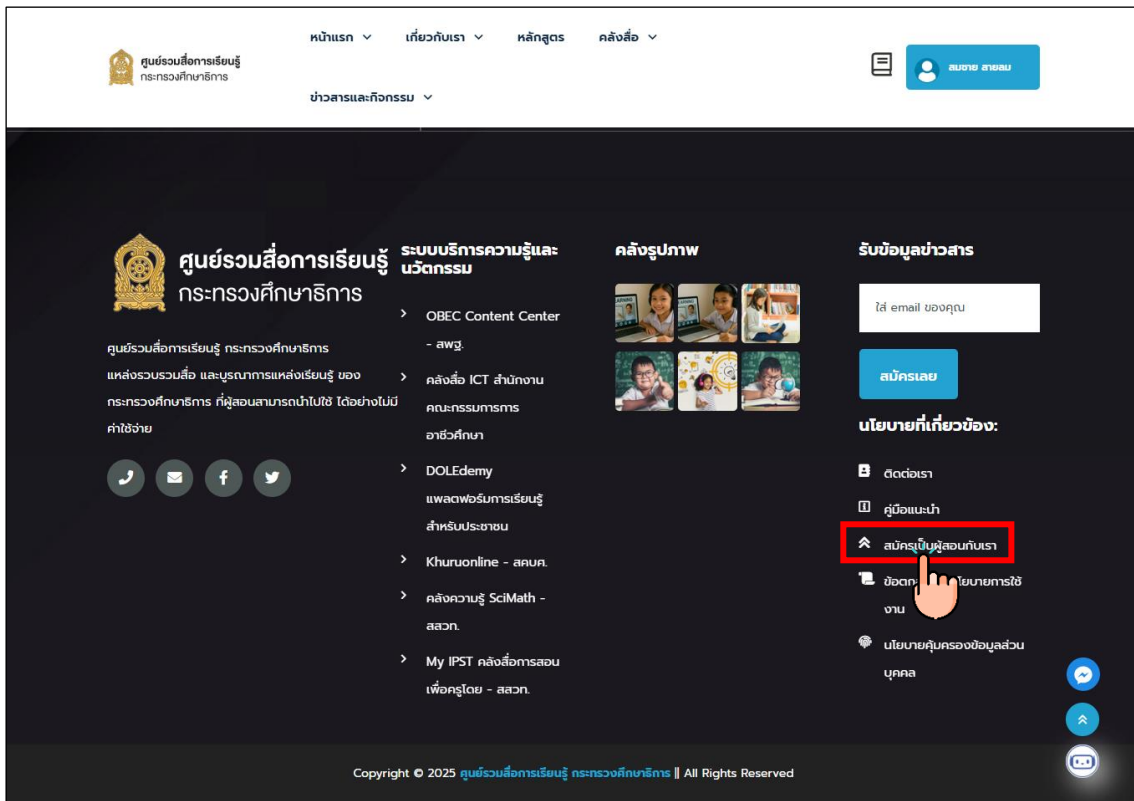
ศูนย์รวมสื่อการเรียนรู้ กระทรวงศึกษาธิการ

หน้าแรก ∨ เกี่ยวกับเรา ∨ หลักสูตร คลังสื่อ ∨

ข่าวสารและกิจกรรม ∨

สมชาย สายลม

ศูนย์รวมสื่อการเรียนรู้ กระทรวงศึกษาธิการ

ศูนย์รวมสื่อการเรียนรู้ กระทรวงศึกษาธิการ แหล่งรวบรวมสื่อ และบูรณาการแหล่งเรียนรู้ ของกระทรวงศึกษาธิการ ที่ผู้สอนสามารถนำไปใช้ ได้อย่างไม่มีค่าใช้จ่าย

ระบบบริการความรู้และนวัตกรรม

OBEC Content Center - สพฐ.

คลังสื่อ ICT สำนักงานคณะกรรมการการอาชีวศึกษา

DOLEdemy แพลตฟอร์มการเรียนรู้สำหรับประชาชน

Khuruonline - สคบศ.

คลังความรู้ SciMath - สสวท.

My IPST คลังสื่อการสอนเพื่อครูไทย - สสวท.

คลังรูปภาพ

รับข้อมูลข่าวสาร

ใส่ email ของคุณ

สมัครเลย

นโยบายที่เกี่ยวข้อง:

ติดต่อเรา

คู่มือแนะนำ

สมัครเป็นผู้สอนกับเรา

ข้อตก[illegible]นโยบายการใช้งาน

นโยบายคุ้มครองข้อมูลส่วนบุคคล

Copyright © 2025 ศูนย์รวมสื่อการเรียนรู้ กระทรวงศึกษาธิการ || All Rights Reserved